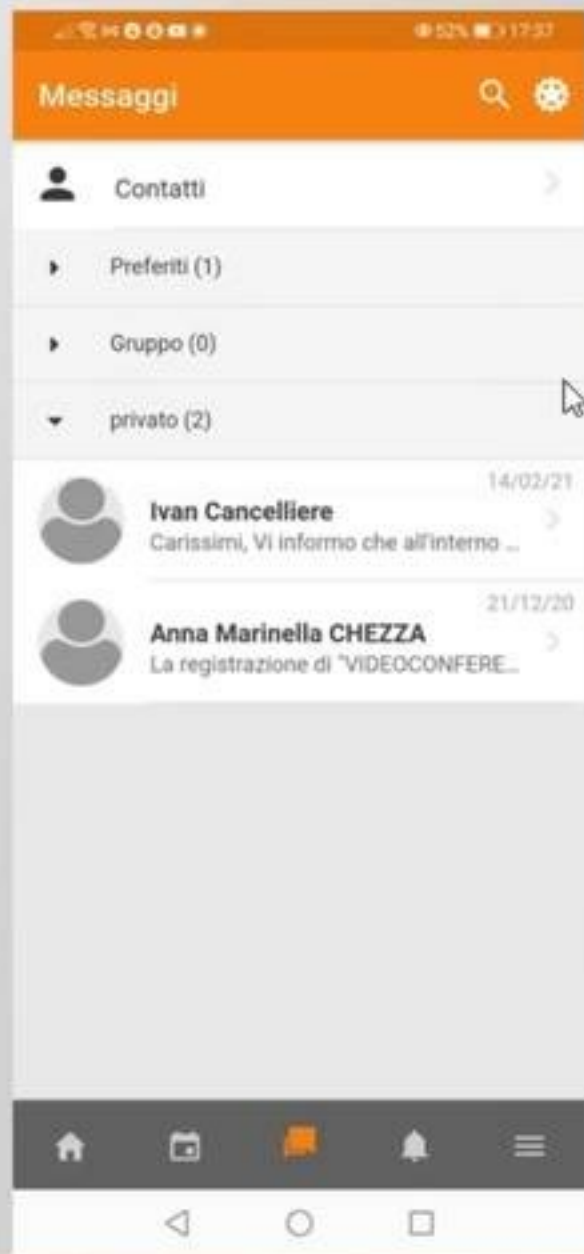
52% 17:37

Messaggi

Contatti

Preferiti (1)

Gruppo (0)

privato (2)

14/02/21
Ivan Cancelliere
Carissimi, Vi informo che all'interno ...

21/12/20
Anna Marinella CHEZZA
La registrazione di "VIDEOCONFERE...